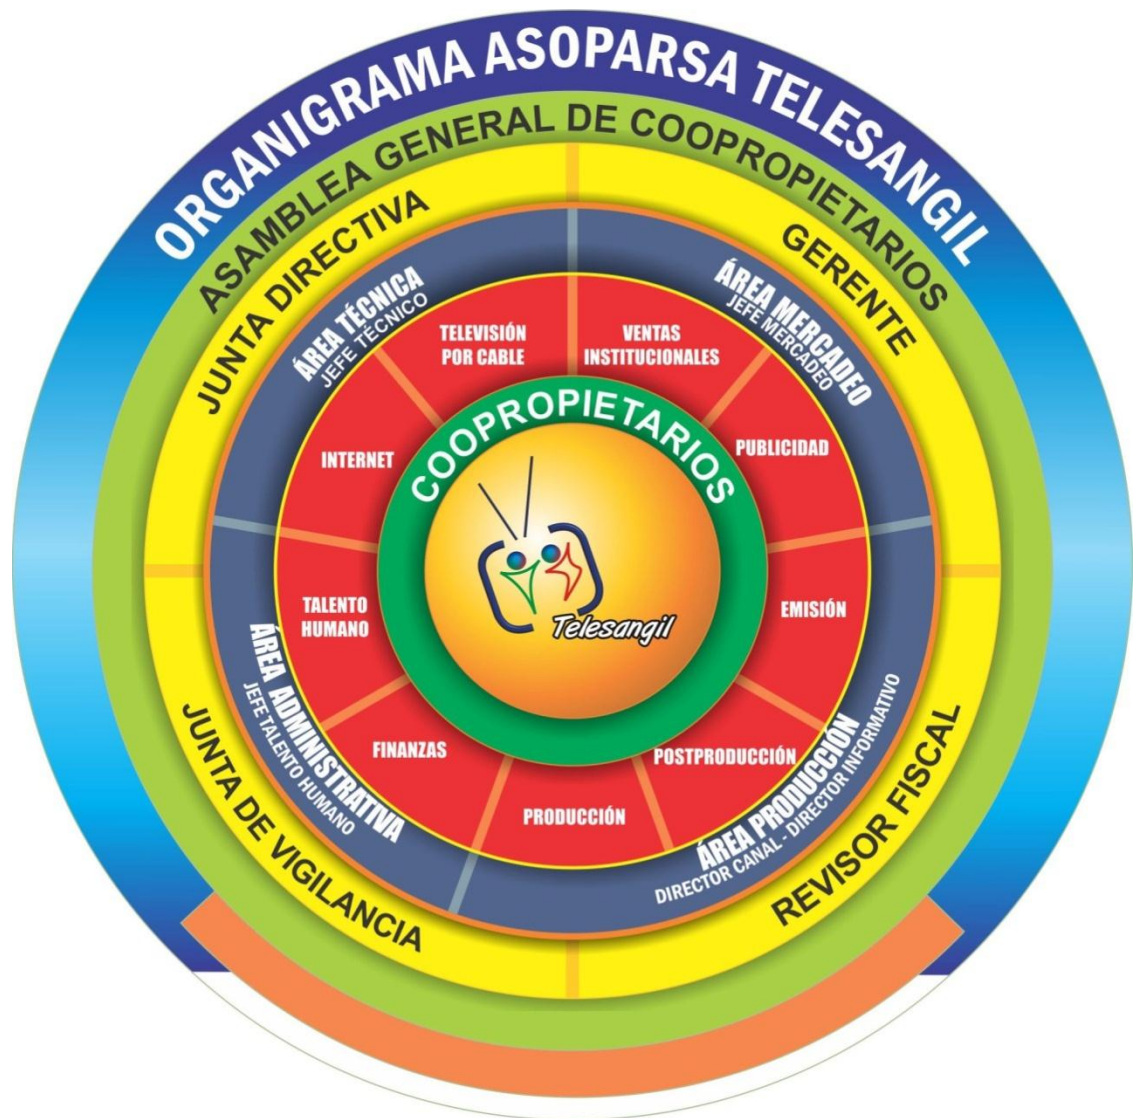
ORGANIGRAMA ASOPARSA TELESANGIL

ASAMBLEA GENERAL DE COOPROPIETARIOS

JUNTA DIRECTIVA

GERENTE

JUNTA DE VIGILANCIA

REVISOR FISCAL

ÁREA TÉCNICA
JEFE TÉCNICO

ÁREA MERCADEO
JEFE MERCADEO

ÁREA ADMINISTRATIVA
JEFE TALENTO HUMANO

ÁREA PRODUCCIÓN
DIRECTOR CANAL - DIRECTOR INFORMATIVO

TELEVISIÓN POR CABLE

VENTAS INSTITUCIONALES

PUBLICIDAD

EMISIÓN

POSTPRODUCCIÓN

PRODUCCIÓN

FINANZAS

TALENTO HUMANO

INTERNET

COOPROPIETARIOS

Telesangil